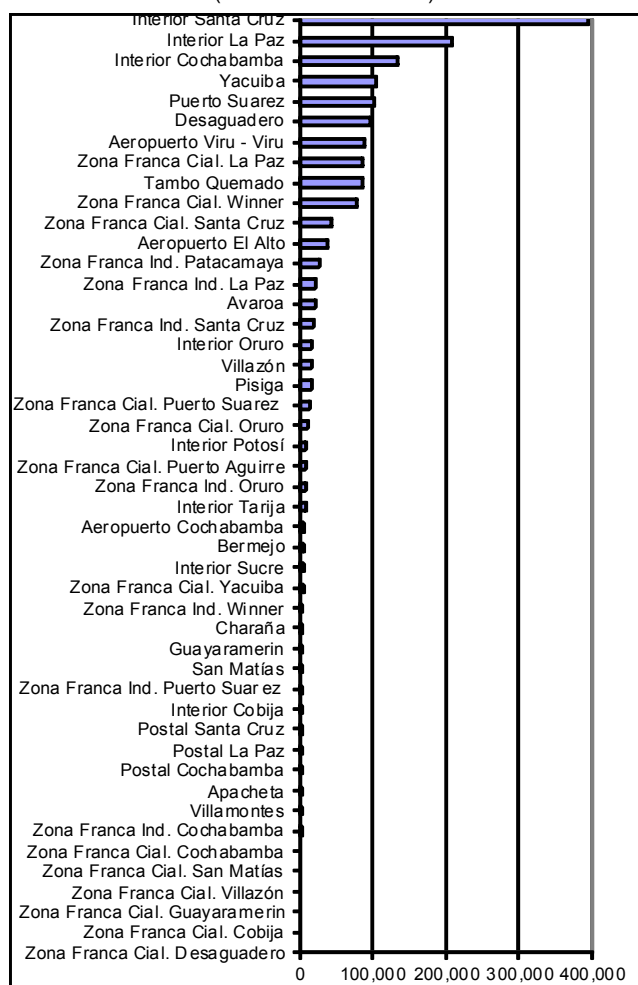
Interior Santa Cruz
Interior La Paz
Interior Cochabamba
Yacuiba
Puerto Suarez
Desaguadero
Aeropuerto Viru - Viru
Zona Franca Cial. La Paz
Tambo Quemado
Zona Franca Cial. Winner
Zona Franca Cial. Santa Cruz
Aeropuerto El Alto
Zona Franca Ind. Patacamaya
Zona Franca Ind. La Paz
Avaroa
Zona Franca Ind. Santa Cruz
Interior Oruro
Villazón
Pisiga
Zona Franca Cial. Puerto Suarez
Zona Franca Cial. Oruro
Interior Potosí
Zona Franca Cial. Puerto Aguirre
Zona Franca Ind. Oruro
Interior Tarija
Aeropuerto Cochabamba
Bermejo
Interior Sucre
Zona Franca Cial. Yacuiba
Zona Franca Ind. Winner
Charaña
Guayaramerin
San Matías
Zona Franca Ind. Puerto Suarez
Interior Cobija
Postal Santa Cruz
Postal La Paz
Postal Cochabamba
Apacheta
Villamontes
Zona Franca Ind. Cochabamba
Zona Franca Cial. Cochabamba
Zona Franca Cial. San Matías
Zona Franca Cial. Villazón
Zona Franca Cial. Guayaramerin
Zona Franca Cial. Cobija
Zona Franca Cial. Desaguadero

0 100,000 200,000 300,000 400,000